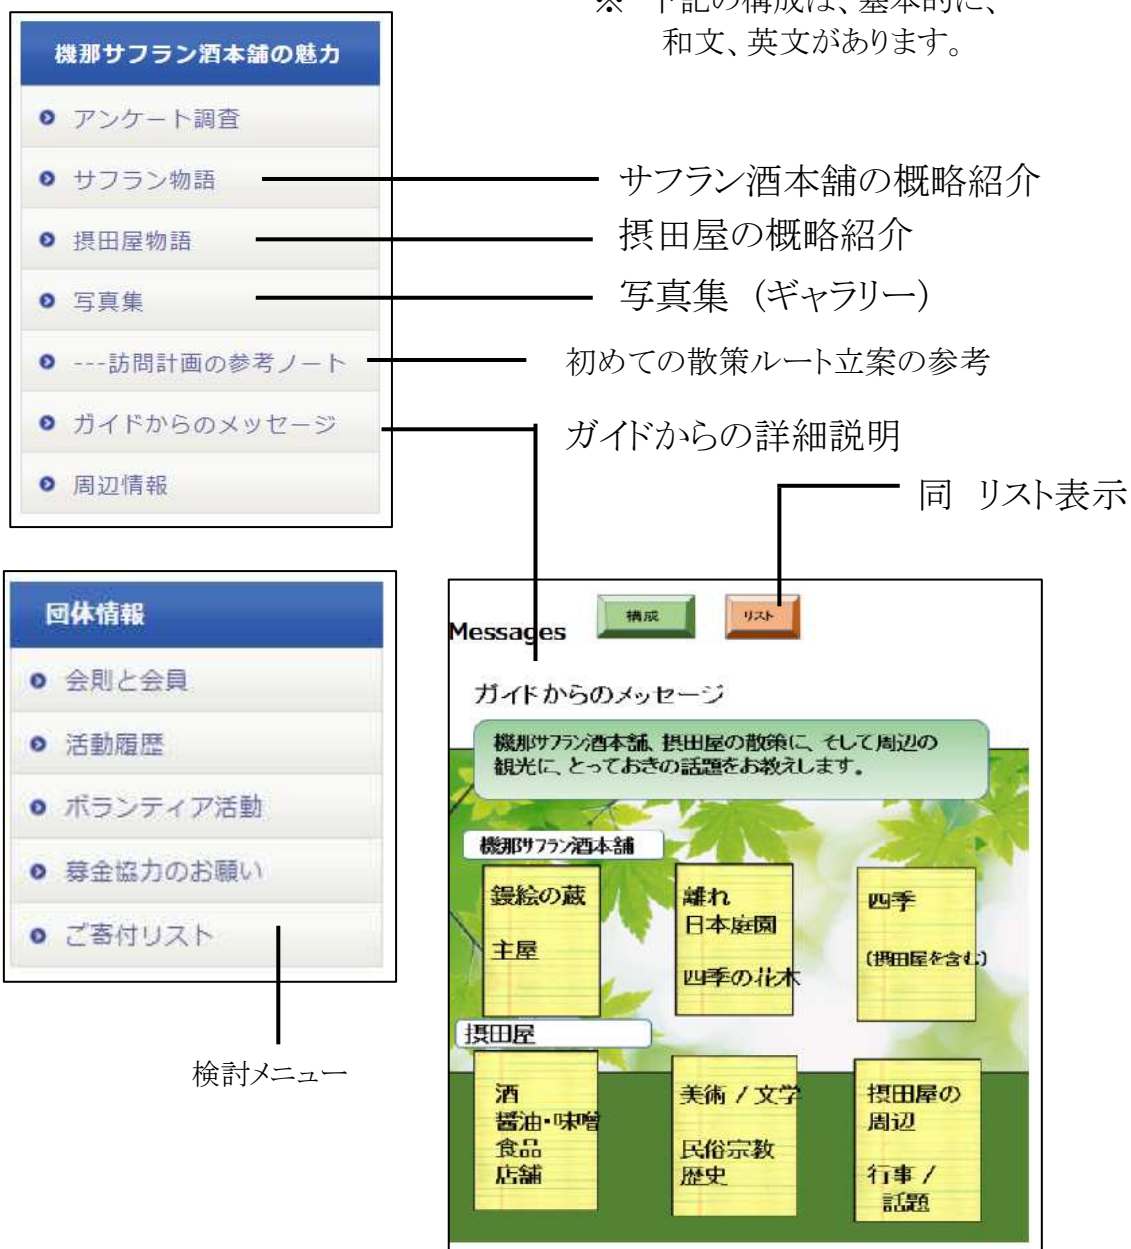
※ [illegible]記の構成は、基本的に、和文、英文があります。

機那サフラン酒本舗の魅力

アンケート調査

サフラン物語

摂田屋物語

写真集

---訪問計画の参考ノート

ガイドからのメッセージ

周辺情報

サフラン酒本舗の概略紹介

摂田屋の概略紹介

写真集（ギャラリー）

初めての散策ルート立案の参考

ガイドからの詳細説明

同　リスト表示

団体情報

会則と会員

活動履歴

ボランティア活動

募金協力のお願い

ご寄付リスト

検討メニュー

Messages

構成

リスト

ガイドからのメッセージ

機那サフラン酒本舗、摂田屋の散策に、そして周辺の観光に、とっておきの話題をお教えします。

機那サフラン酒本舗

鏝絵の蔵

主屋

離れ
日本庭園

四季の花木

四季

(摂田屋を含む)

摂田屋

酒
醤油･味噌
食品
店舗

美術 / 文学

民俗宗教
歴史

摂田屋の周辺

行事 /
話題